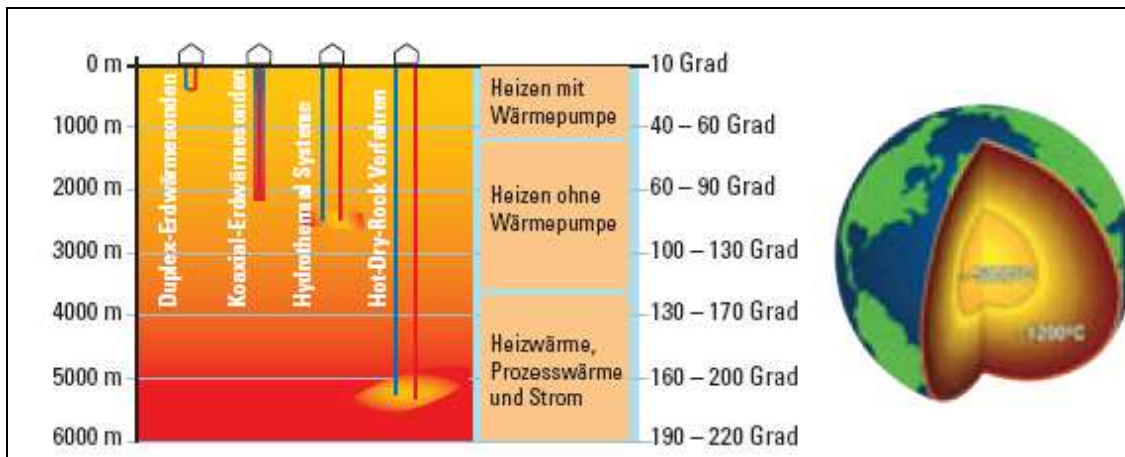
0 m
1000 m
2000 m
3000 m
4000 m
5000 m
6000 m

Duplex-Erdwärmesonden
Koaxial-Erdwärmesonden
Hydrothermal Systeme
Hot-Dry-Rock Verfahren

Heizen mit Wärmepumpe

Heizen ohne Wärmepumpe

Heizwärme, Prozesswärme und Strom

10 Grad
40 – 60 Grad
60 – 90 Grad
100 – 130 Grad
130 – 170 Grad
160 – 200 Grad
190 – 220 Grad

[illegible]
1200°C